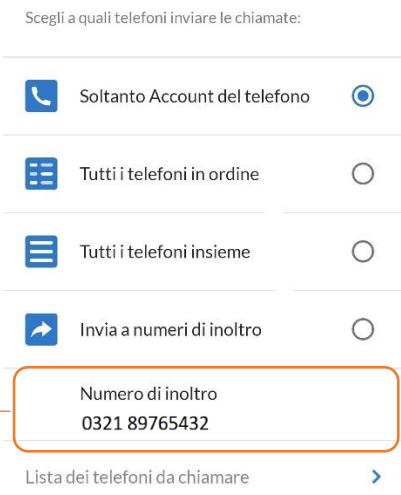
Scegli a quali telefoni inviare le chiamate:

Soltanto Account del telefono

Tutti i telefoni in ordine

Tutti i telefoni insieme

Invia a numeri di inoltro

Numero di inoltro
0321 89765432

Lista dei telefoni da chiamare